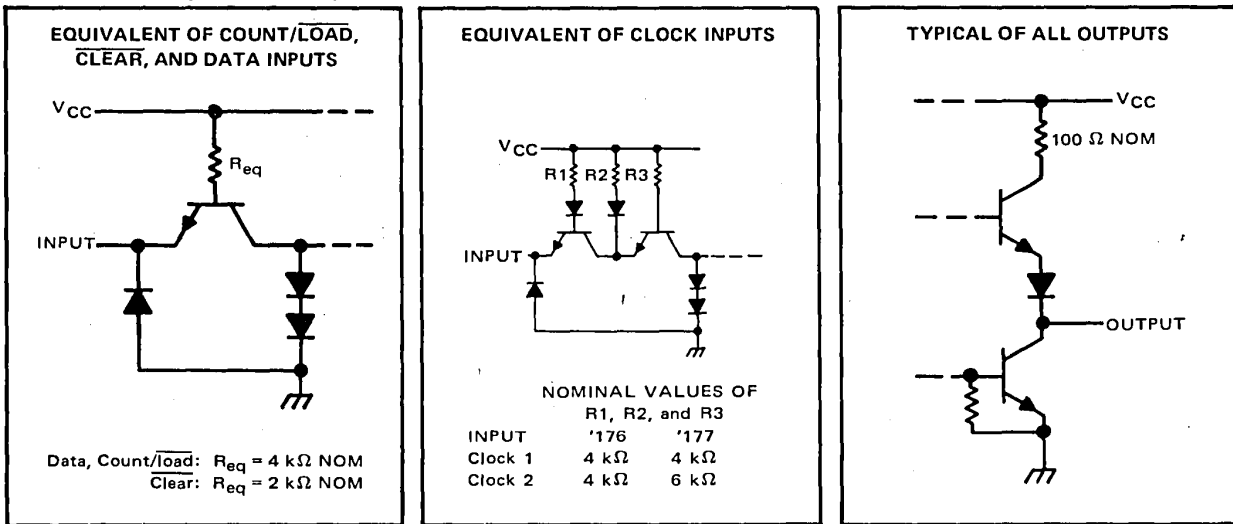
EQUIVALENT OF COUNT/$\overline{\text{LOAD}}$, $\overline{\text{CLEAR}}$, AND DATA INPUTS

$V_{CC}$

$R_{eq}$

INPUT

Data, Count/$\overline{\text{load}}$: $R_{eq}$ = 4 kΩ NOM
$\overline{\text{Clear}}$: $R_{eq}$ = 2 kΩ NOM

EQUIVALENT OF CLOCK INPUTS

$V_{CC}$

R1 R2 R3

INPUT

NOMINAL VALUES OF R1, R2, and R3

| INPUT | '176 | '177 |
|---|---|---|
| Clock 1 | 4 kΩ | 4 kΩ |
| Clock 2 | 4 kΩ | 6 kΩ |

TYPICAL OF ALL OUTPUTS

$V_{CC}$

100 Ω NOM

OUTPUT